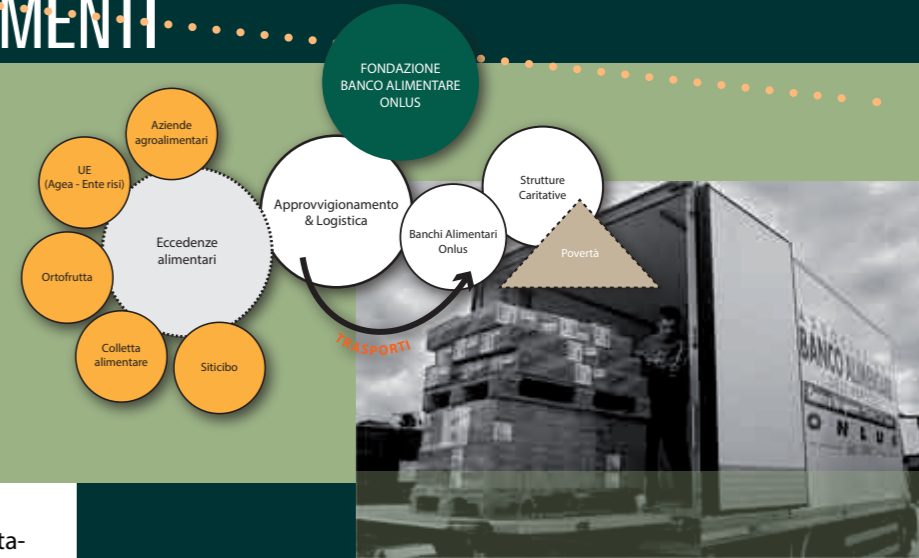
MENTI

FONDAZIONE BANCO ALIMENTARE ONLUS

Aziende agroalimentari

UE (Agea - Ente risi)

Eccedenze alimentari

Ortofrutta

Colletta alimentare

Siticibo

Approvvigionamento & Logistica

TRASPORTI

Banchi Alimentari Onlus

Strutture Caritative

Povertà

BANCO ALIMENTARE

ONLUS

ta-